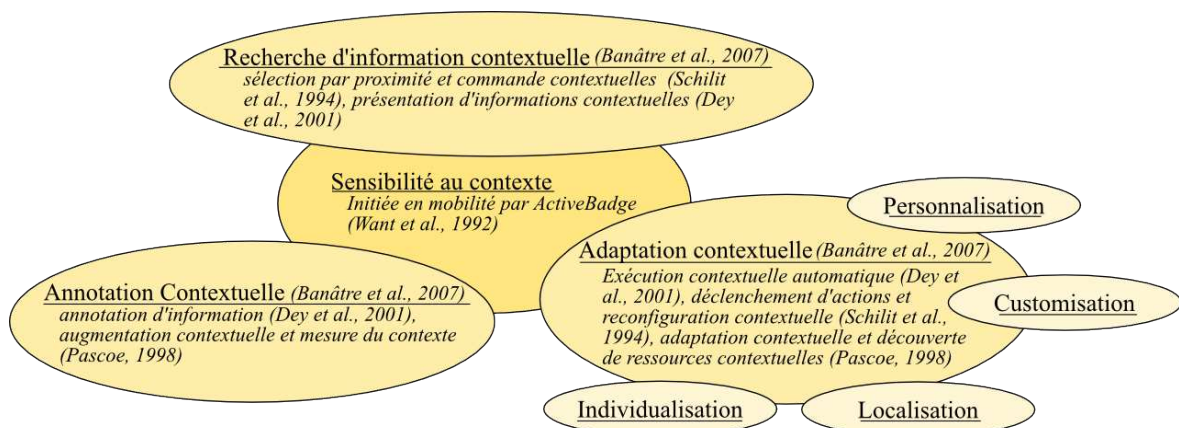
Recherche d'information contextuelle (Banâtre et al., 2007)
sélection par proximité et commande contextuelles (Schilit et al., 1994), présentation d'informations contextuelles (Dey et al., 2001)

Sensibilité au contexte
Initiée en mobilité par ActiveBadge (Want et al., 1992)

Personnalisation

Adaptation contextuelle (Banâtre et al., 2007)
Exécution contextuelle automatique (Dey et al., 2001), déclenchement d'actions et reconfiguration contextuelle (Schilit et al., 1994), adaptation contextuelle et découverte de ressources contextuelles (Pascoe, 1998)

Customisation

Annotation Contextuelle (Banâtre et al., 2007)
annotation d'information (Dey et al., 2001), augmentation contextuelle et mesure du contexte (Pascoe, 1998)

Individualisation

Localisation